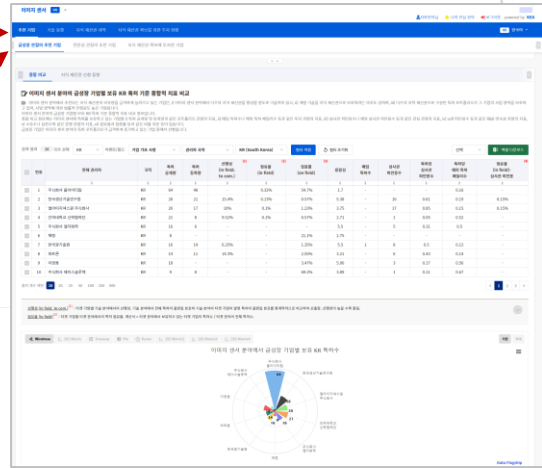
이미지 센서

주요 기업

금융결 현황의 주요 기업

종합 비교

이미지 센서 분야의 글로벌 기업별 보유 KR 특허 기준 종합적 지표 비교

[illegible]

| 번호 | 출원인 | 국적 | 특허 공개편 | 특허 등록편 | | | | | | | | | |
|---|---|---|---|---|---|---|---|---|---|---|---|---|---|
| 1 | 주식회사 플라이앤뷰 | KR | 26 | 46 | | | | | | | | | |
| 2 | 한국전자통신연구원 | KR | 25 | 21 | | | | | | | | | |
| 3 | 엘지이노텍 | KR | 20 | 17 | | | | | | | | | |
| 4 | 안국과학기술대학교 | KR | 22 | 8 | | | | | | | | | |
| 5 | 주식회사 엘지화학 | KR | 21 | 11 | | | | | | | | | |
| 6 | 특정 | KR | 4 | | | | | | | | | | |
| 7 | 한국광기술원 | KR | 13 | 14 | | | | | | | | | |
| 8 | 위트론 | KR | 14 | 13 | | | | | | | | | |
| 9 | 이엔엠 | KR | 15 | 11 | | | | | | | | | |
| 10 | 주식회사 케이소프트웨어 | KR | 8 | 8 | | | | | | | | | |

이미지 센서 분야에서 글로벌 기업별 보유 KR 특허수

Data Mapping